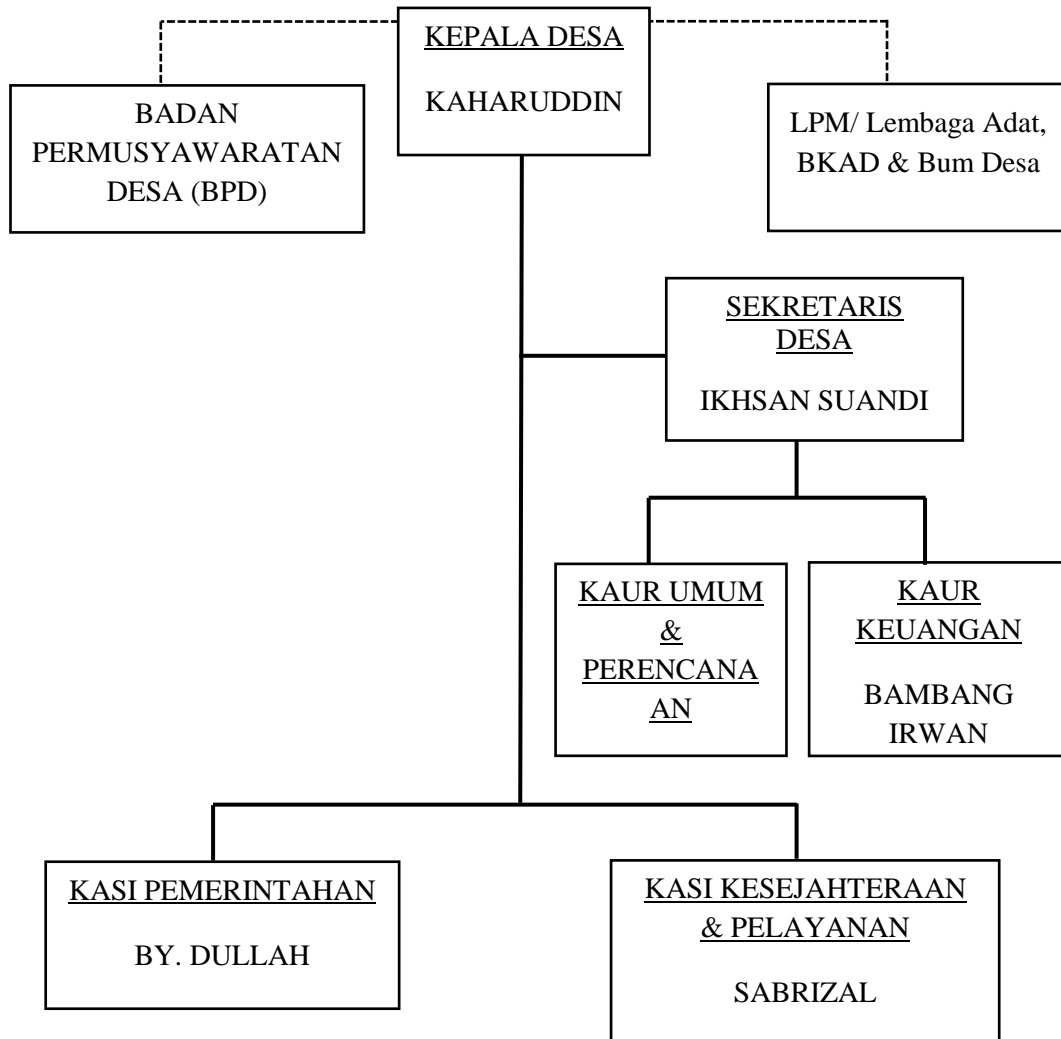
KEPALA DESA

KAHARUDDIN

BADAN PERMUSYAWARATAN DESA (BPD)

LPM/ Lembaga Adat, BKAD & Bum Desa

SEKRETARIS DESA

IKHSAN SUANDI

KAUR UMUM & PERENCANAAN

KAUR KEUANGAN

BAMBANG IRWAN

KASI PEMERINTAHAN

BY. DULLAH

KASI KESEJAHTERAAN & PELAYANAN

SABRIZAL